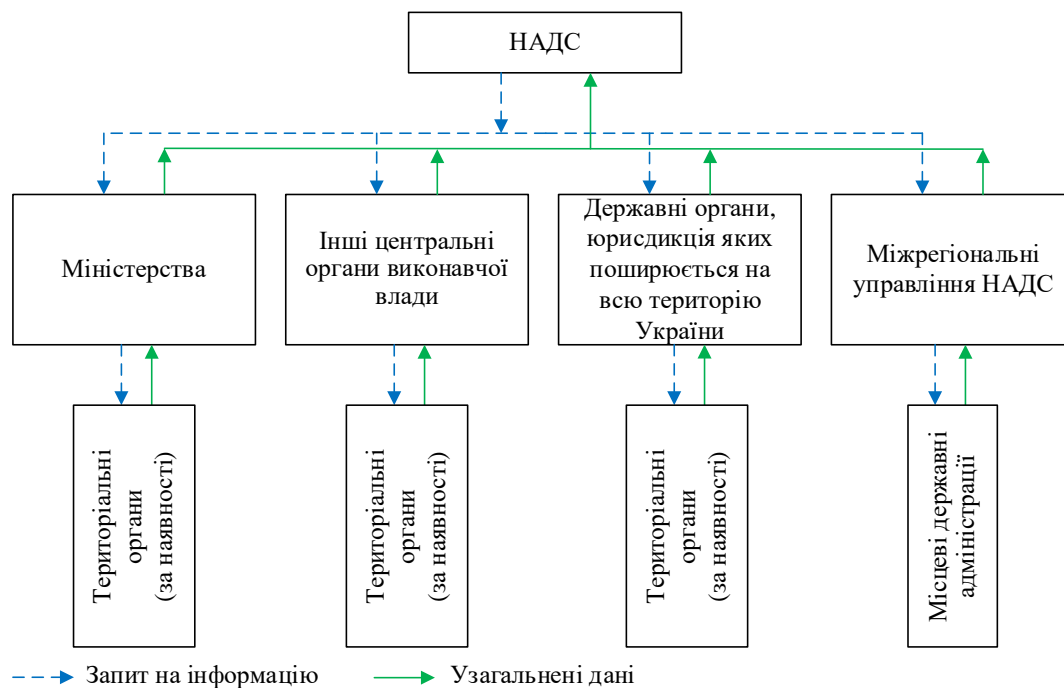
НАДС

Міністерства

Інші центральні органи виконавчої влади

Державні органи, юрисдикція яких поширюється на всю територію України

Міжрегіональні управління НАДС

Територіальні органи (за наявності)

Територіальні органи (за наявності)

Територіальні органи (за наявності)

Місцеві державні адміністрації

Запит на інформацію

Узагальнені дані